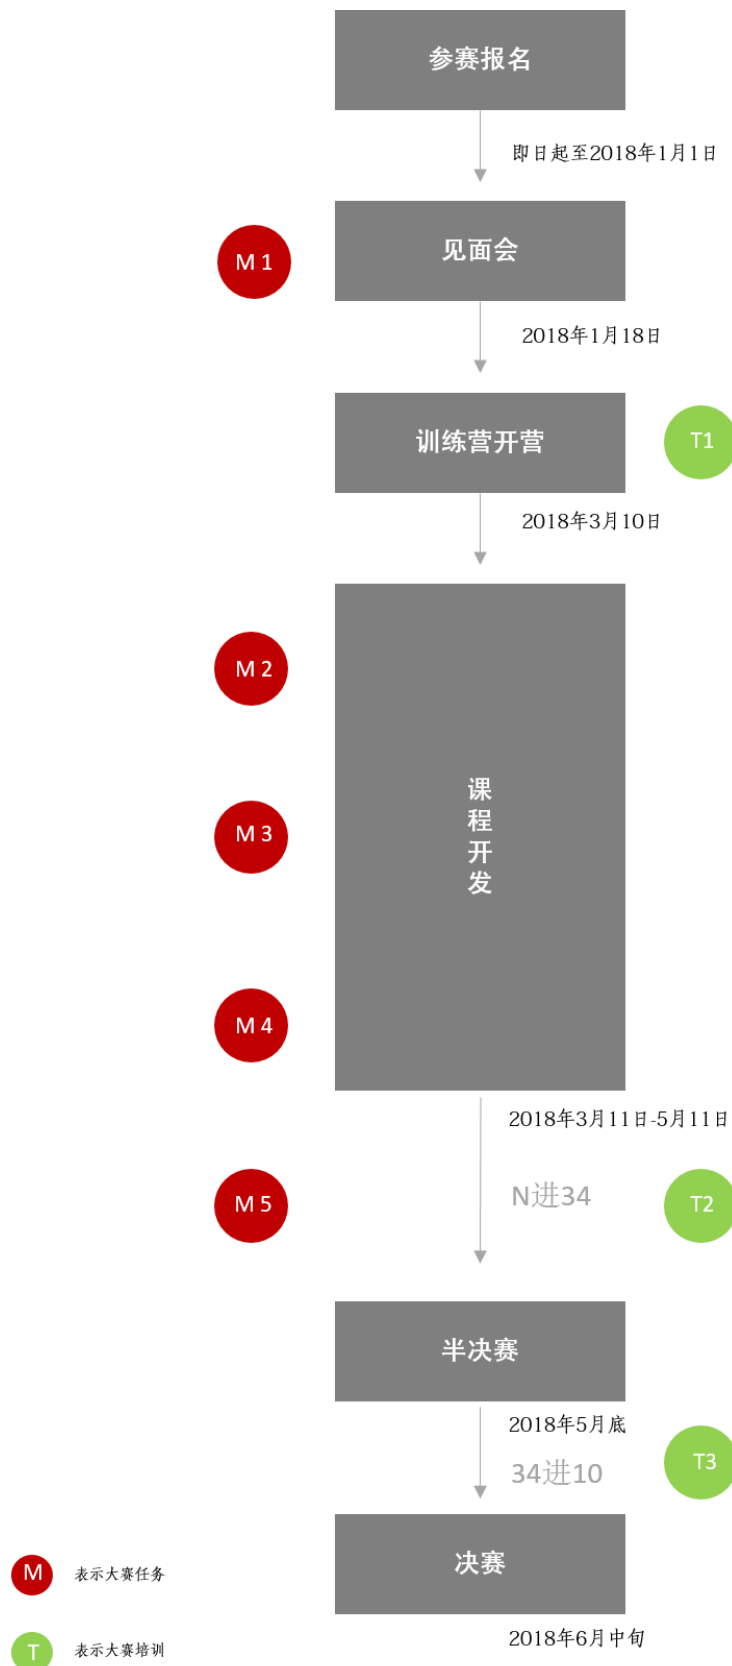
参赛报名

即日起至2018年1月1日

M 1

见面会

2018年1月18日

训练营开营

T1

2018年3月10日

M 2

M 3

课程开发

M 4

2018年3月11日-5月11日

M 5

N进34

T2

半决赛

2018年5月底

34进10

T3

决赛

2018年6月中旬

M 表示大赛任务

T 表示大赛培训